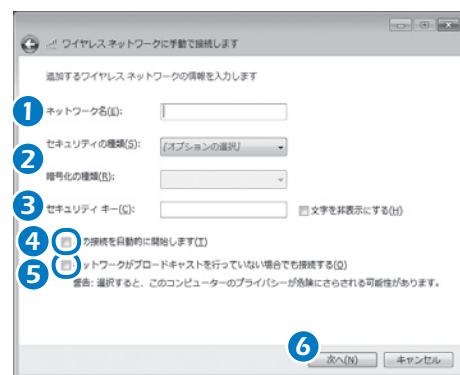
ワイヤレス ネットワークに手動で接続します

追加するワイヤレス ネットワークの情報を入力します

1

ネットワーク名(E):

2

セキュリティの種類(S): [オプションの選択]

暗号化の種類(R):

3

セキュリティ キー(C):

文字を非表示にする(H)

4

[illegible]の接続を自動的に開始します(T)

5

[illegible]ットワークがブロードキャストを行っていない場合でも接続する(O)

警告: 選択すると、このコンピューターのプライバシーが危険にさらされる可能性があります。

6

次へ(N)

キャンセル